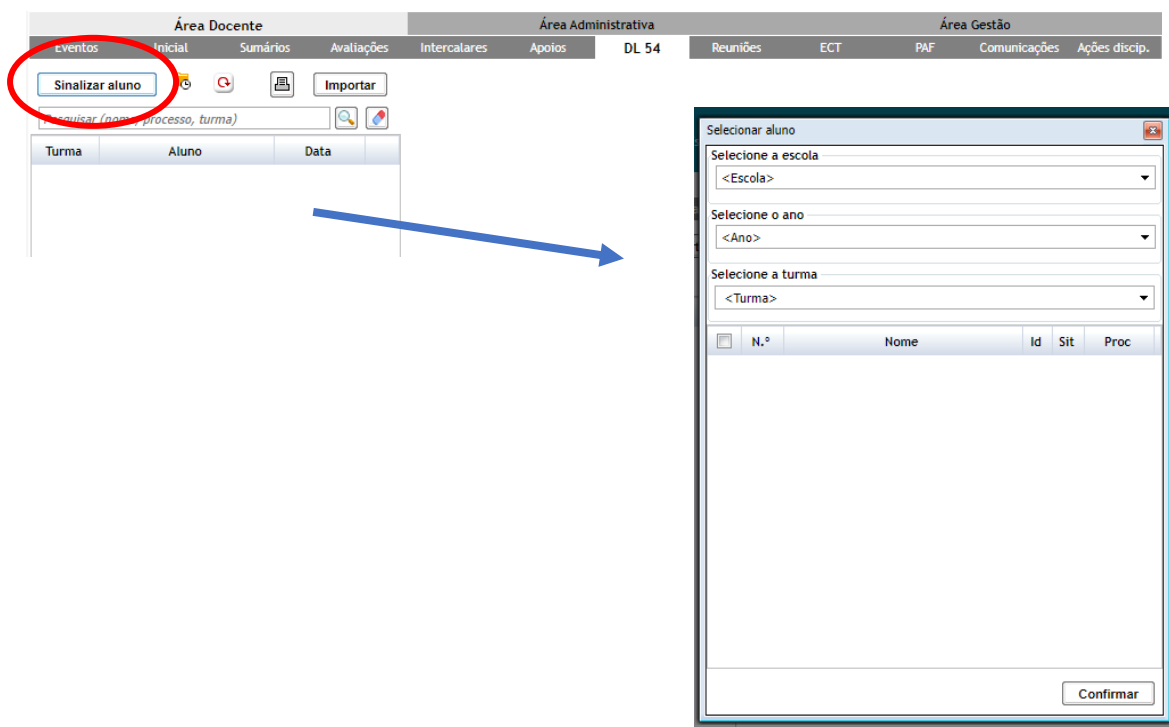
Área Docente | Área Administrativa | Área Gestão

Eventos | Inicial | Sumários | Avaliações | Intercalares | Apoios | DL 54 | Reuniões | ECT | PAF | Comunicações | Ações discip.

Sinalizar aluno

Importar

Pesquisar (nome, processo, turma)

| Turma | Aluno | Data |
|---|---|---|

Selecionar aluno

Selecione a escola
<Escola>

Selecione o ano
<Ano>

Selecione a turma
<Turma>

| N.º | Nome | Id | Sit | Proc |
|---|---|---|---|---|

Confirmar